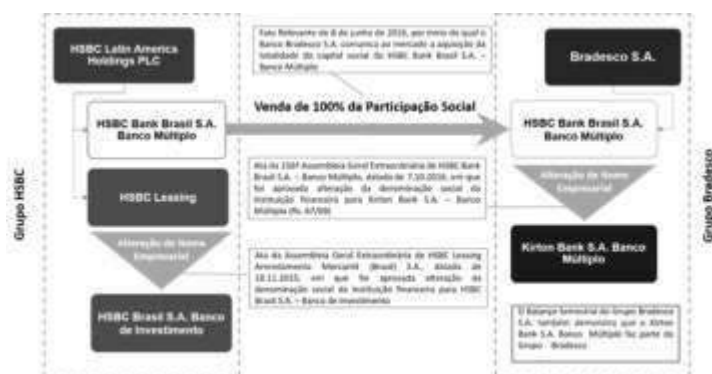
HSBC Latin America Holdings PLC

Fato Relevante de 8 de junho de 2016, por meio do qual o Banco Bradesco S.A. comunica ao mercado a aquisição da totalidade do capital social do HSBC Bank Brasil S.A. – Banco Múltiplo

Bradesco S.A.

HSBC Bank Brasil S.A. Banco Múltiplo

Venda de 100% da Participação Social

HSBC Bank Brasil S.A. Banco Múltiplo

Grupo HSBC

HSBC Leasing

Ata da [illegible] Assembleia Geral Extraordinária do HSBC Bank Brasil S.A. – Banco Múltiplo, datada de 7.10.2016, em que foi aprovada alteração da denominação social da Instituição Financeira para Kirton Bank S.A. – Banco Múltiplo (fls. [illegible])

Alteração de Nome Empresarial

Grupo Bradesco

Alteração de Nome Empresarial

Kirton Bank S.A. Banco Múltiplo

Ata da Assembleia Geral Extraordinária do HSBC Leasing Arrendamento Mercantil (Brasil) S.A., datada de 18.11.2015, em que foi aprovada alteração da denominação social da Instituição Financeira para HSBC Brasil S.A. – Banco de Investimento

HSBC Brasil S.A. Banco de Investimento

O Balanço Semestral do Grupo Bradesco S.A. também demonstra que o Kirton Bank S.A. Banco Múltiplo faz parte do Grupo Bradesco